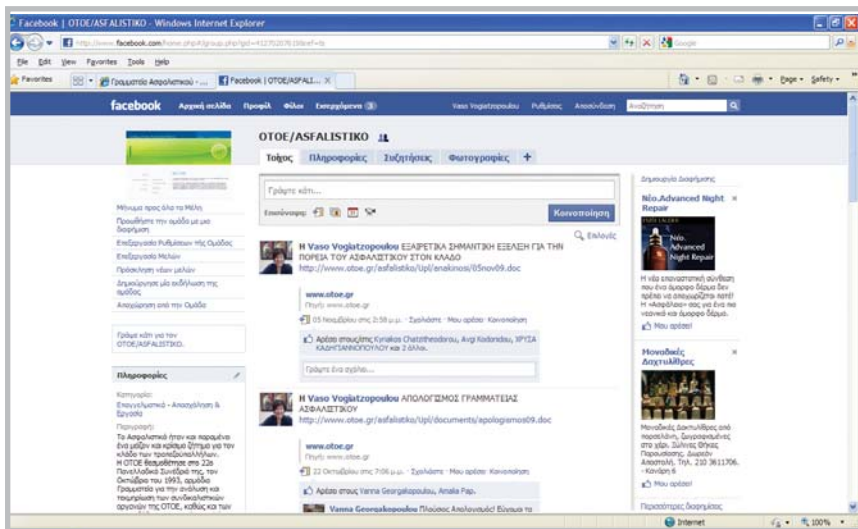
Facebook | OTOE/ASFALISTIKO - Windows Internet Explorer

http://www.facebook.com/home.php#/group.php?gid=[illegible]

File Edit View Favorites Tools Help

Favorites | Γραμματεία Ασφαλιστικού - ... | Facebook | OTOE/ASFALI... ×

Page ▾ Safety ▾

facebook Αρχική σελίδα Προφίλ Φίλοι Εισερχόμενα (3) Vaso Vogiatzopoulou Ρυθμίσεις Αποσύνδεση Αναζήτηση

OTOE/ASFALISTIKO

Τοίχος Πληροφορίες Συζητήσεις Φωτογραφίες +

Γράψτε κάτι...

Επισύναψη:

Κοινοποίηση

Επιλογές

Μήνυμα προς όλα τα Μέλη

Προωθήστε την ομάδα με μια διαφήμιση

Επεξεργασία Ρυθμίσεων της Ομάδας

Επεξεργασία Μελών

Πρόσκληση νέων μελών

Δημιουργήστε μία εκδήλωση της ομάδας

Αποχώρηση από την Ομάδα

Γράψτε κάτι για τον OTOE/ASFALISTIKO.

Πληροφορίες

Κατηγορία:
Επαγγελματικά - Ασφάλιση & Εργασία

Περιγραφή:
Τα Ασφαλιστικά ήταν και παραμένει ένα μείζον και κρίσιμο ζήτημα για τον κλάδο των τραπεζοϋπαλλήλων. Η ΟΤΟΕ θεωρώντας στο 22ο Πανελλαδικό Συνέδριό της, τον Οκτώβριο του 1993, αρμόδια Γραμματεία για την ανάληψη και τεκμηρίωση των συνδικαλιστικών οργανών της ΟΤΟΕ, καθώς και των

H Vaso Vogiatzopoulou ΕΞΑΙΡΕΤΙΚΑ ΣΗΜΑΝΤΙΚΗ ΕΞΕΛΙΞΗ ΓΙΑ ΤΗΝ ΠΟΡΕΙΑ ΤΟΥ ΑΣΦΑΛΙΣΤΙΚΟΥ ΣΤΟΝ ΚΛΑΔΟ
http://www.otoe.gr/asfalistiko/Upl/anakinosi/05nov09.doc

www.otoe.gr
Πηγή: www.otoe.gr

05 Νοεμβρίου στις 2:58 μ.μ. · Σχολιάστε · Μου αρέσει · Κοινοποίηση

Αρέσει στους/στις Kyriakos Chatzitheodorou, Avgi Kodonidou, ΧΡΥΣΑ ΚΑΣΗΓΙΑΝΝΟΠΟΥΛΟΥ και 2 άλλοι.

Γράψτε ένα σχόλιο...

H Vaso Vogiatzopoulou ΑΠΟΛΟΓΙΣΜΟΣ ΓΡΑΜΜΑΤΕΙΑΣ ΑΣΦΑΛΙΣΤΙΚΟΥ
http://www.otoe.gr/asfalistiko/Upl/documents/apologismos09.doc

www.otoe.gr
Πηγή: www.otoe.gr

22 Οκτωβρίου στις 7:06 μ.μ. · Σχολιάστε · Μου αρέσει · Κοινοποίηση

Αρέσει στους Vanna Georgakopoulou, Amalia Pap.

Vanna Georgakopoulou Πλούσιος Απολογισμός! Εύγε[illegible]

Δημιουργία διαφήμισης

Néo.Advanced Night Repair ×

Advanced Night Repair

Η νέα επαναστατική σύνθεση που ένα όμορφο δέρμα δεν χρειάζεται να απογυμνίζεται ποτέ! Η «Advanced» σας για ένα πιο νεανικό και όμορφο δέρμα.

Μου αρέσει!

Μοναδικές Δαχτυλίθρες ×

Μοναδικές Δαχτυλίθρες από πορσελάνη, ζωγραφισμένες στο χέρι. Συλλογές Θήκες Παρουσίασης. Διεύθυνση Αποστολή. Τηλ. 210 3611706. - Κάνιγγος 6

Μου αρέσει!

Περισσότερες διαφημίσεις

Internet 100%